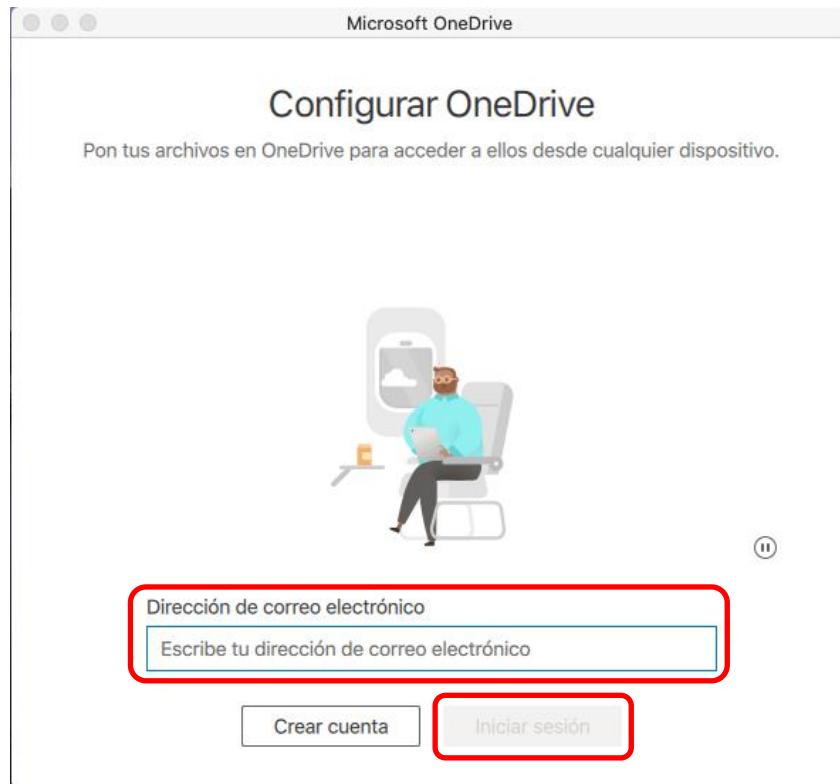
Microsoft OneDrive

Configurar OneDrive

Pon tus archivos en OneDrive para acceder a ellos desde cualquier dispositivo.

Dirección de correo electrónico

Escribe tu dirección de correo electrónico

Crear cuenta

Iniciar sesión